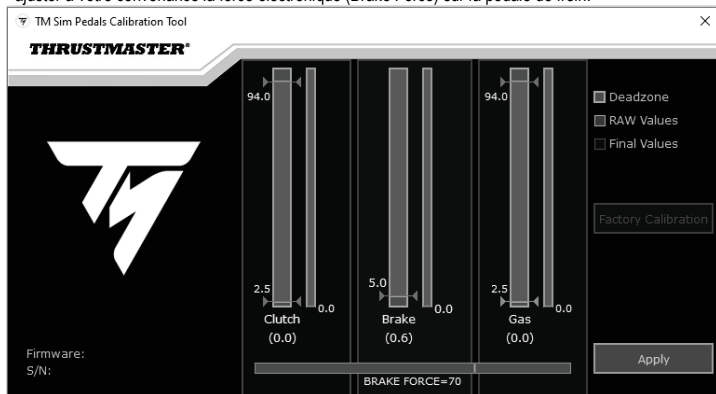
ajuster à votre convenance la force électronique (Brake Force) sur la pédale de frein.

TM Sim Pedals Calibration Tool

THRUSTMASTER

94.0

2.5

0.0

Clutch
(0.0)

5.0

0.0

Brake
(0.6)

94.0

2.5

0.0

Gas
(0.0)

Deadzone
RAW Values
Final Values

Factory Calibration

Firmware:
S/N:

BRAKE FORCE=70

Apply